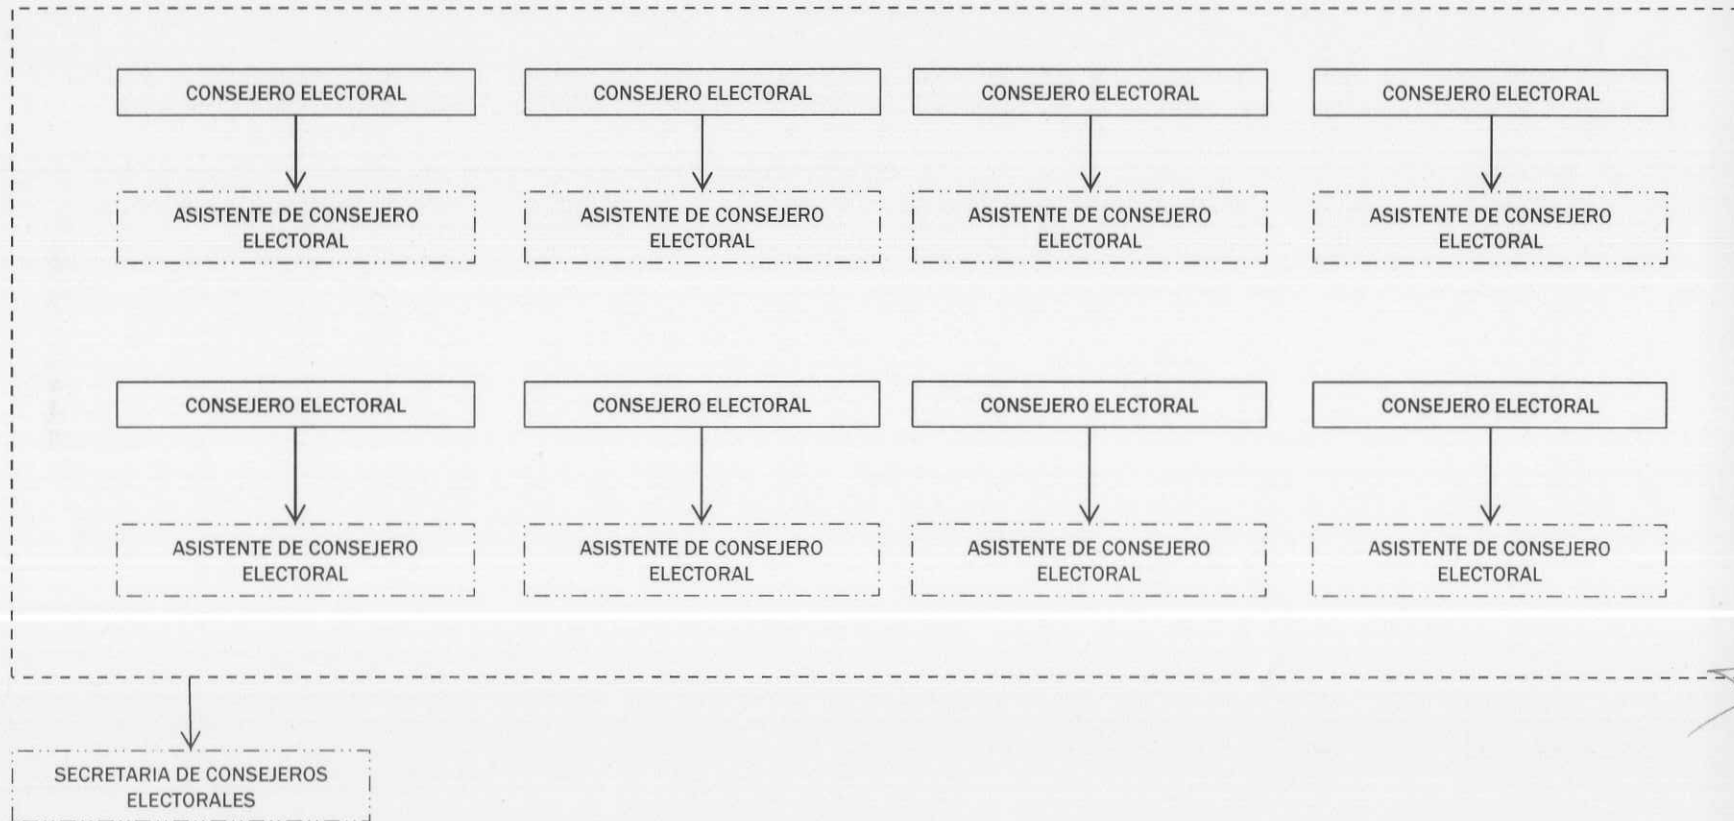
CONSEJERO ELECTORAL

ASISTENTE DE CONSEJERO ELECTORAL

CONSEJERO ELECTORAL

ASISTENTE DE CONSEJERO ELECTORAL

CONSEJERO ELECTORAL

ASISTENTE DE CONSEJERO ELECTORAL

CONSEJERO ELECTORAL

ASISTENTE DE CONSEJERO ELECTORAL

CONSEJERO ELECTORAL

ASISTENTE DE CONSEJERO ELECTORAL

CONSEJERO ELECTORAL

ASISTENTE DE CONSEJERO ELECTORAL

CONSEJERO ELECTORAL

ASISTENTE DE CONSEJERO ELECTORAL

CONSEJERO ELECTORAL

ASISTENTE DE CONSEJERO ELECTORAL

SECRETARIA DE CONSEJEROS ELECTORALES